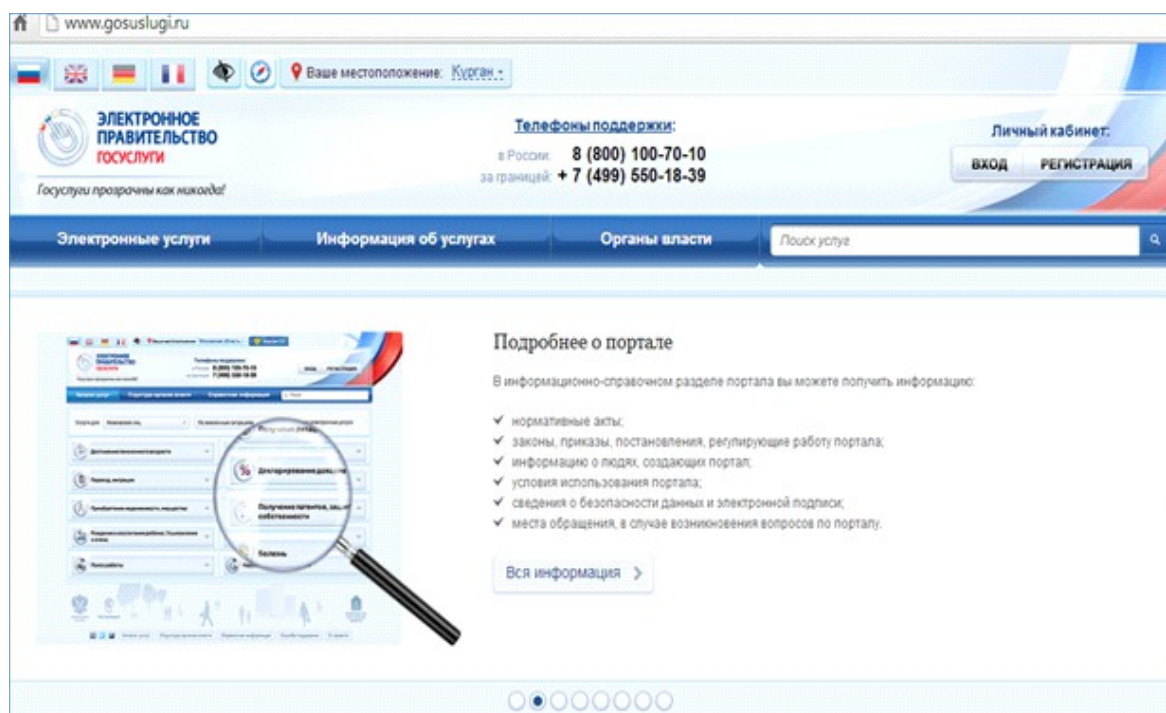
www.gosuslugi.ru

Ваше местоположение: Курган

ЭЛЕКТРОННОЕ ПРАВИТЕЛЬСТВО ГОСУСЛУГИ

Госуслуги прозрачны как никогда!

Телефоны поддержки:
в России: 8 (800) 100-70-10
за границей: + 7 (499) 550-18-39

Личный кабинет:
ВХОД РЕГИСТРАЦИЯ

Электронные услуги | Информация об услугах | Органы власти | Поиск услуг

Подробнее о портале

В информационно-справочном разделе портала вы можете получить информацию:

✔ нормативные акты;
✔ законы, приказы, постановления, регулирующие работу портала;
✔ информацию о людях, создающих портал;
✔ условия использования портала;
✔ сведения о безопасности данных и электронной подписи;
✔ места обращения, в случае возникновения вопросов по порталу.

Вся информация >

Декларирование доходов

Получение патентов, зн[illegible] собственности

Болезнь